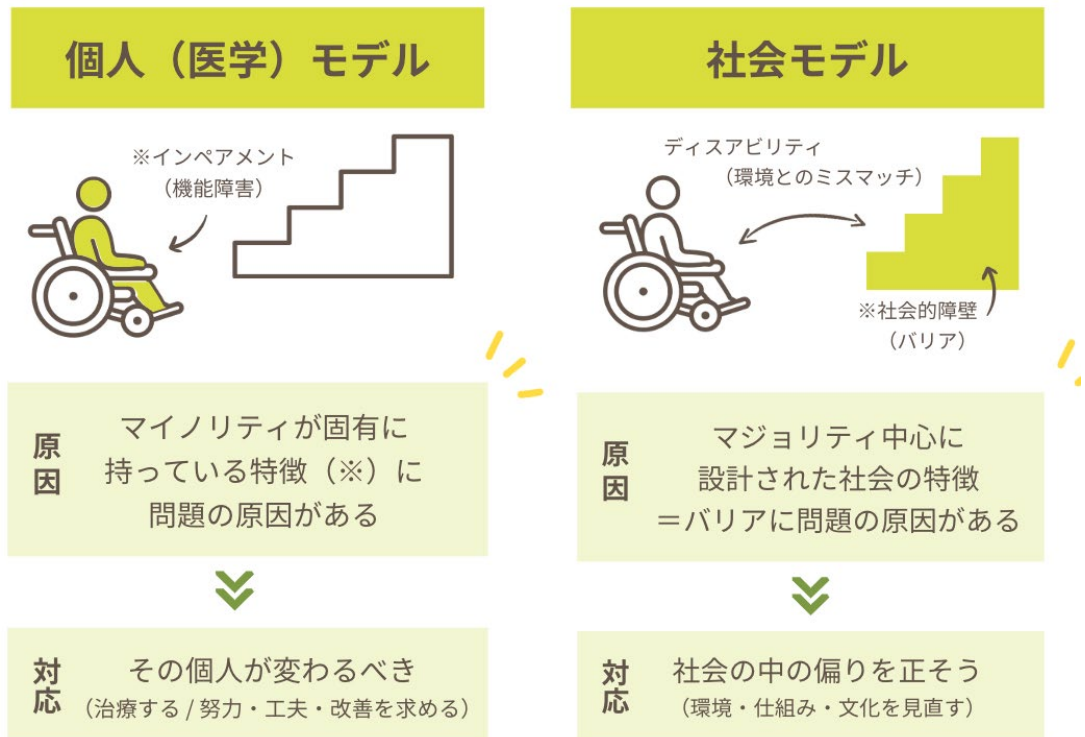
個人（医学）モデル

※インペアメント
（機能障害）

原因
マイノリティが固有に持っている特徴（※）に問題の原因がある

対応
その個人が変わるべき
（治療する / 努力・工夫・改善を求める）

社会モデル

ディスアビリティ
（環境とのミスマッチ）

※社会的障壁
（バリア）

原因
マジョリティ中心に設計された社会の特徴
＝バリアに問題の原因がある

対応
社会の中の偏りを正そう
（環境・仕組み・文化を見直す）